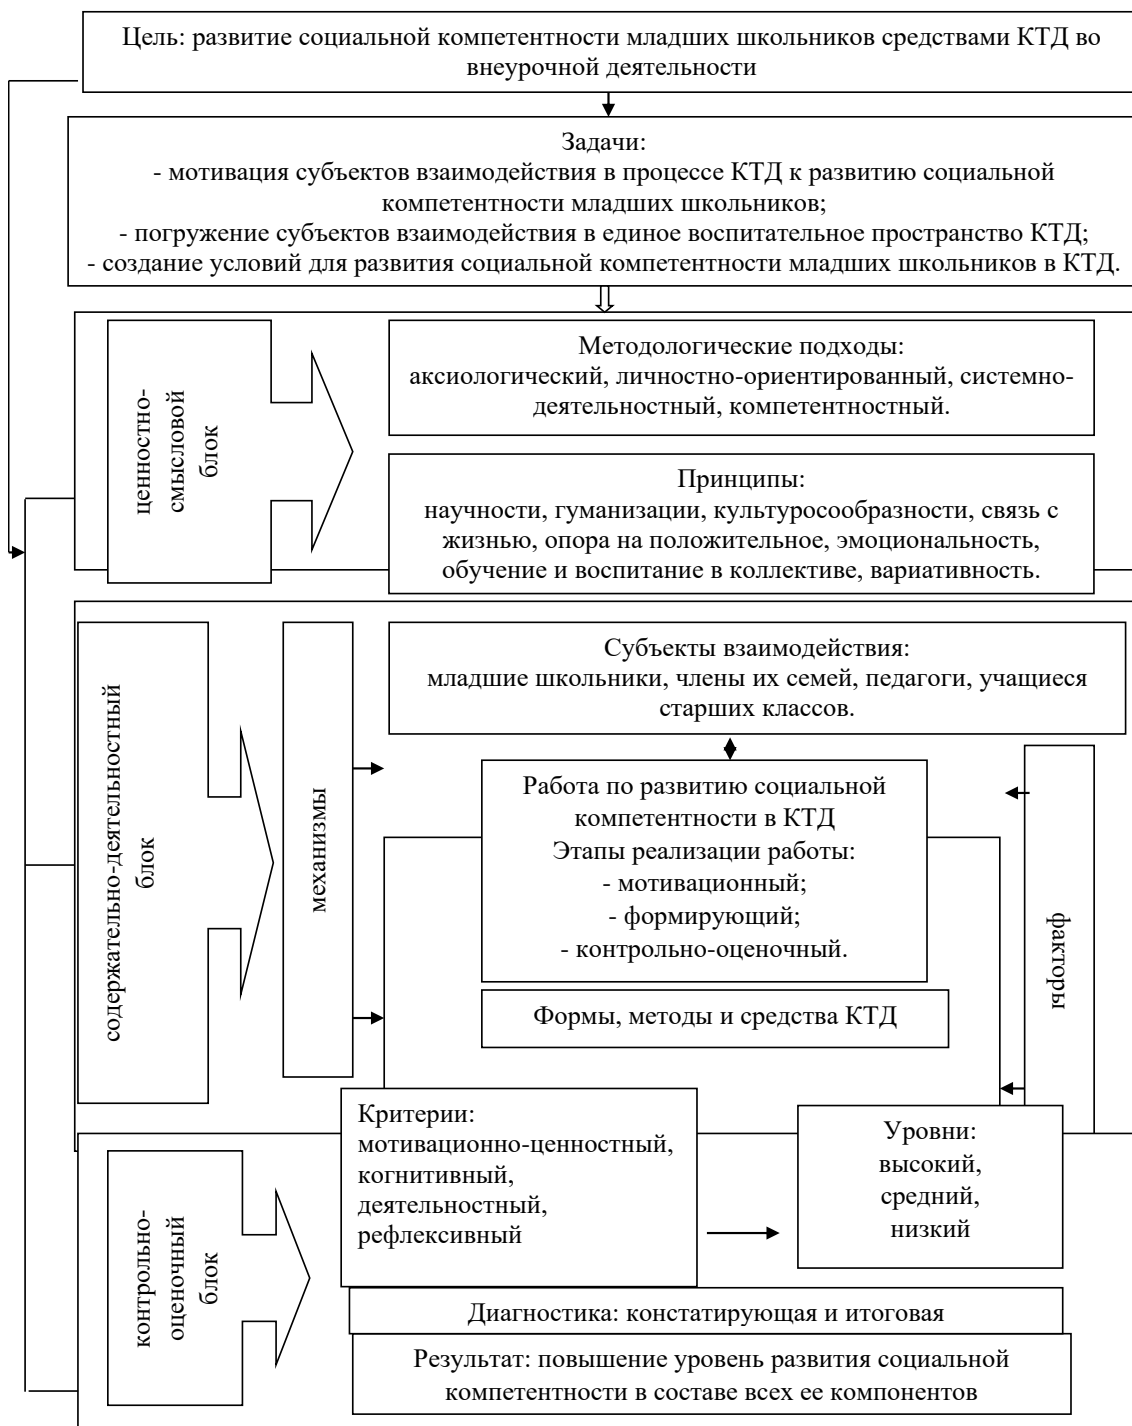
Цель: развитие социальной компетентности младших школьников средствами КТД во внеурочной деятельности

Задачи:
- мотивация субъектов взаимодействия в процессе КТД к развитию социальной компетентности младших школьников;
- погружение субъектов взаимодействия в единое воспитательное пространство КТД;
- создание условий для развития социальной компетентности младших школьников в КТД.

ценностно-смысловой блок

Методологические подходы:
аксиологический, личностно-ориентированный, системно-деятельностный, компетентностный.

Принципы:
научности, гуманизации, культуросообразности, связь с жизнью, опора на положительное, эмоциональность, обучение и воспитание в коллективе, вариативность.

содержательно-деятельностный блок

механизмы

Субъекты взаимодействия:
младшие школьники, члены их семей, педагоги, учащиеся старших классов.

Работа по развитию социальной компетентности в КТД
Этапы реализации работы:
- мотивационный;
- формирующий;
- контрольно-оценочный.

факторы

Формы, методы и средства КТД

контрольно-оценочный блок

Критерии:
мотивационно-ценностный, когнитивный, деятельностный, рефлексивный

Уровни:
высокий,
средний,
низкий

Диагностика: констатирующая и итоговая

Результат: повышение уровень развития социальной компетентности в составе всех ее компонентов